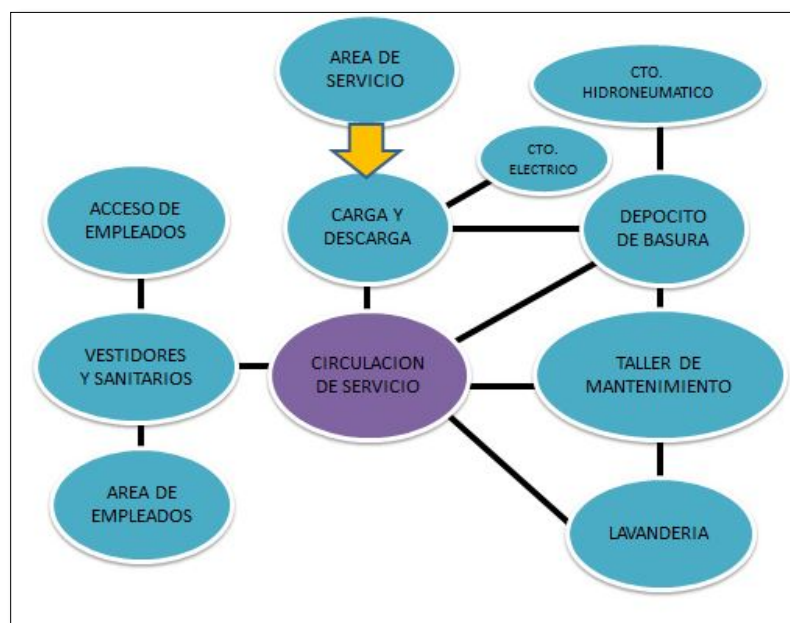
AREA DE SERVICIO

CTO. HIDRONEUMATICO

CTO. ELECTRICO

ACCESO DE EMPLEADOS

CARGA Y DESCARGA

DEPOCITO DE BASURA

VESTIDORES Y SANITARIOS

CIRCULACION DE SERVICIO

TALLER DE MANTENIMIENTO

AREA DE EMPLEADOS

LAVANDERIA